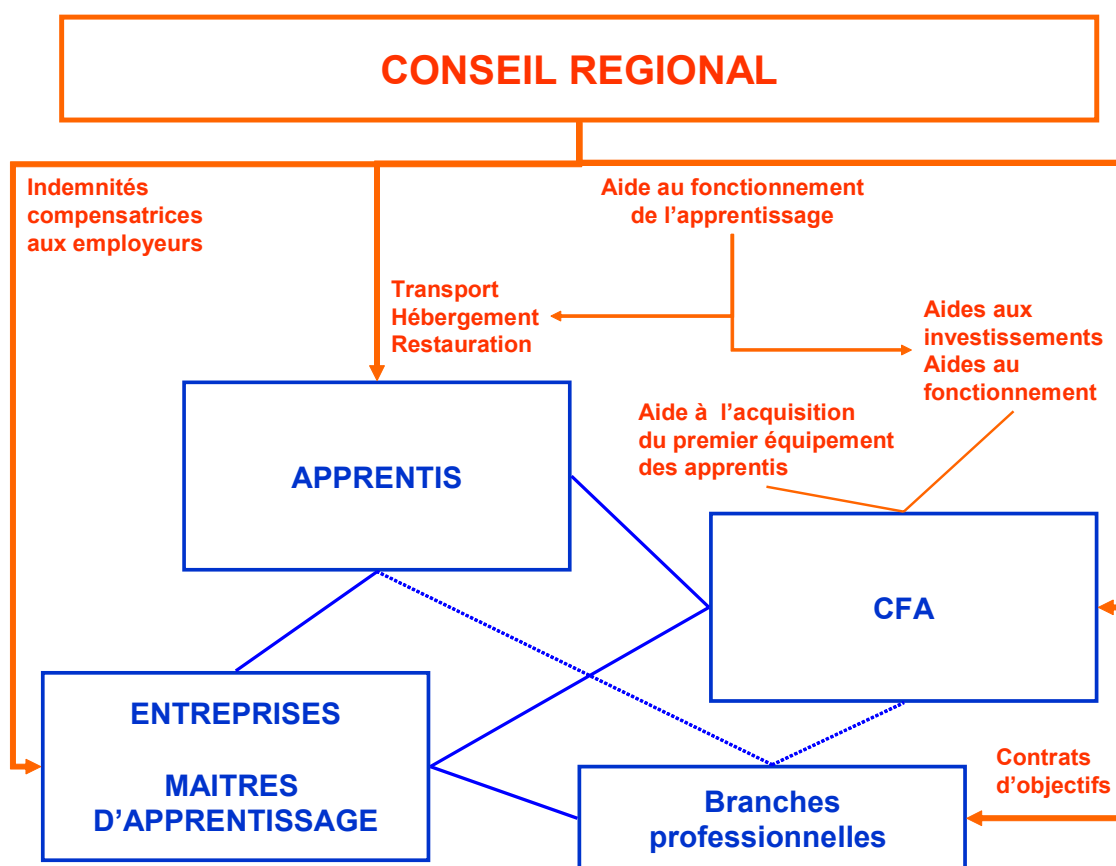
CONSEIL REGIONAL

Indemnités compensatrices aux employeurs

Aide au fonctionnement de l'apprentissage

Transport
Hébergement
Restauration

Aides aux investissements
Aides au fonctionnement

Aide à l'acquisition du premier équipement des apprentis

APPRENTIS

CFA

ENTREPRISES

MAITRES D'APPRENTISSAGE

Contrats d'objectifs

Branches professionnelles